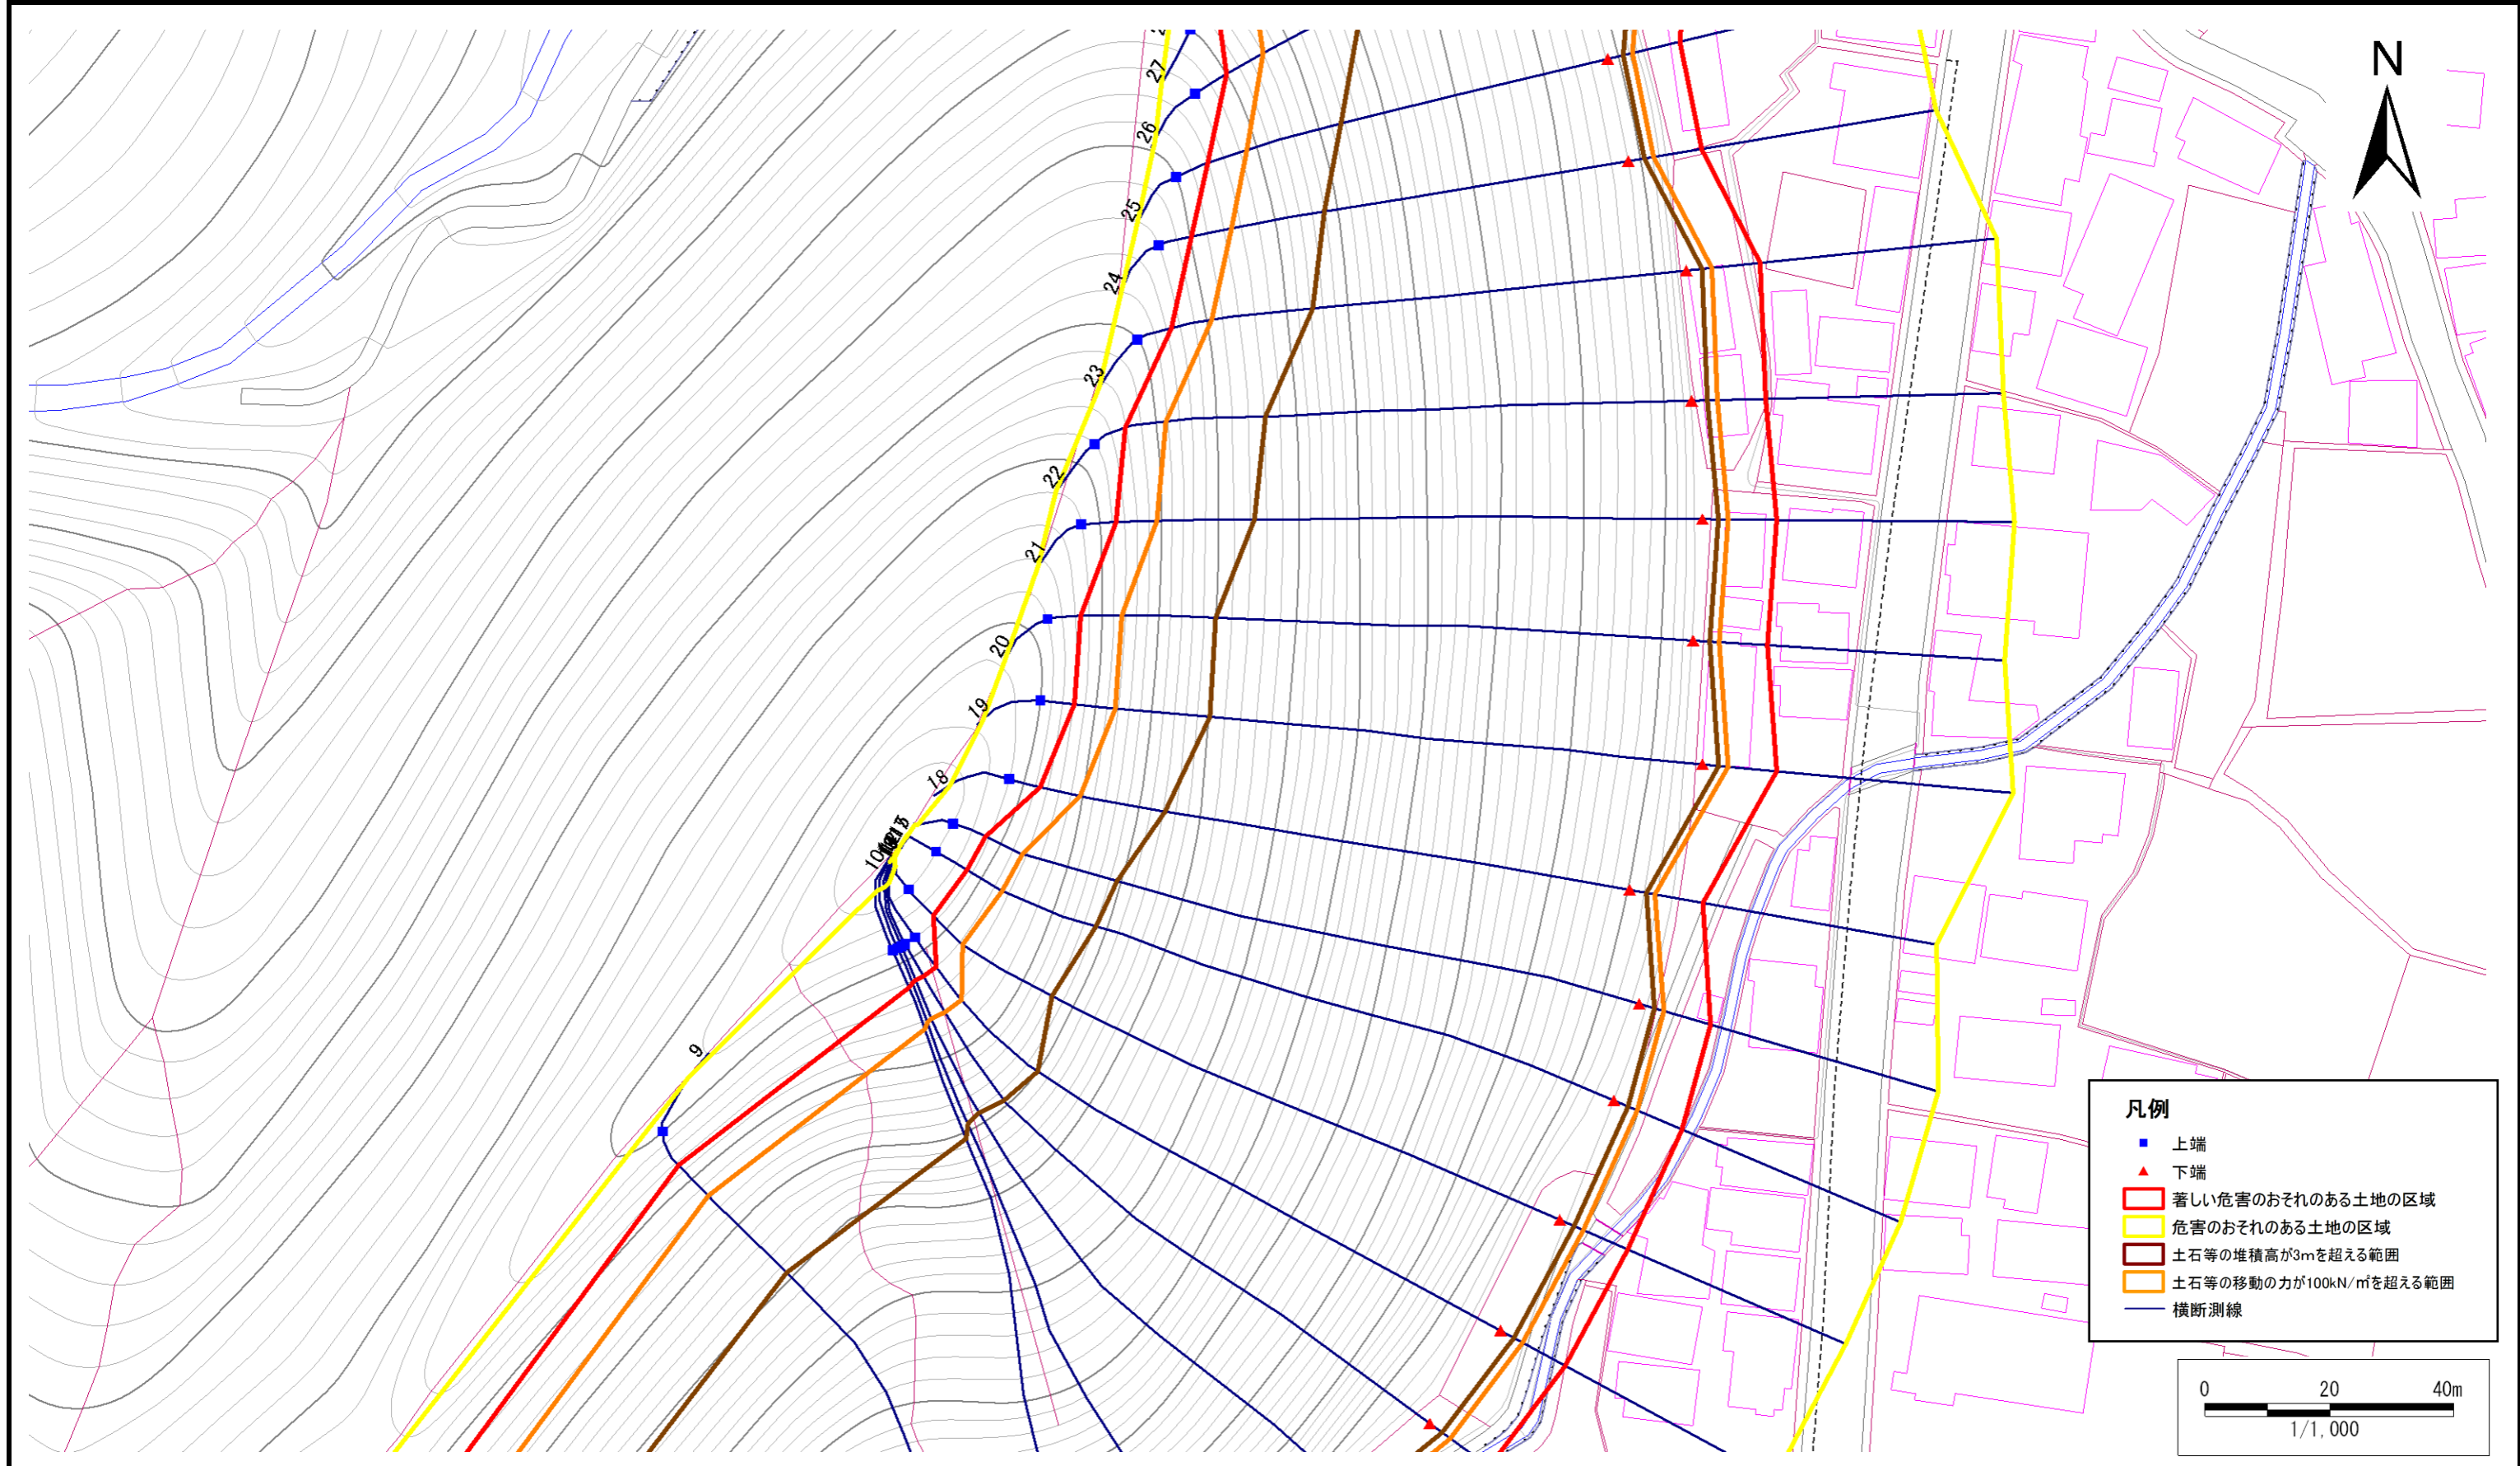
N

27
26
25
24
23
22
21
20
19
18
10
9

凡例
上端
下端
著しい危害のおそれのある土地の区域
危害のおそれのある土地の区域
土石等の堆積高が3mを超える範囲
土石等の移動の力が100kN/㎡を超える範囲
横断測線

0 20 40m
1/1,000